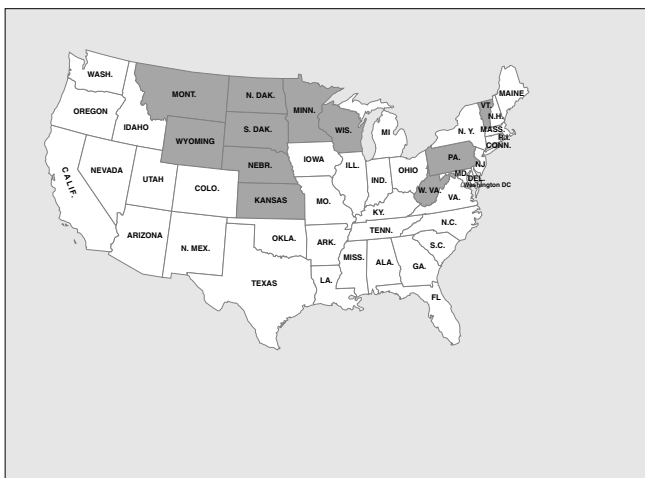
WASH.
MONT.
N. DAK.
MINN.
MAINE
VT.
N.H.
OREGON
IDAHO
WIS.
MI
N. Y.
MASS.
R.I.
CONN.
WYOMING
S. DAK.
PA.
NJ
C A L I F.
NEVADA
UTAH
COLO.
NEBR.
IOWA
ILL.
IND.
OHIO
MD.
DEL.
W. VA.
Washington DC
VA.
KANSAS
MO.
KY.
ARIZONA
N. MEX.
OKLA.
ARK.
TENN.
N.C.
S.C.
MISS.
ALA.
GA.
TEXAS
LA.
FL